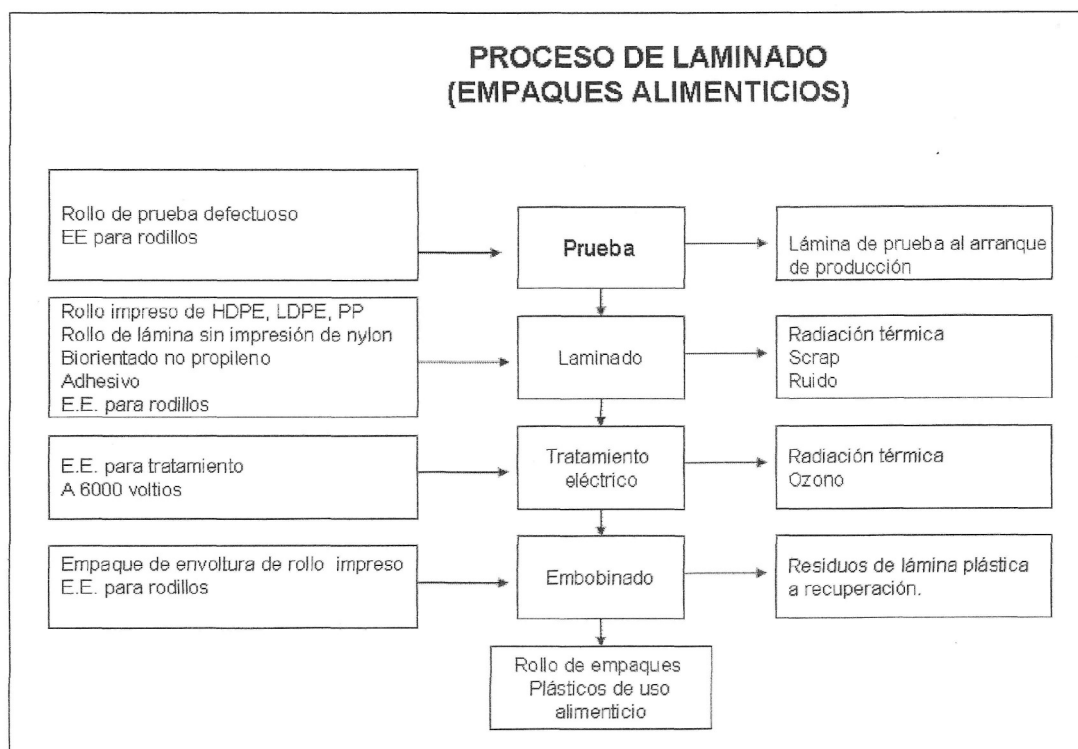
PROCESO DE LAMINADO
(EMPAQUES ALIMENTICIOS)

Rollo de prueba defectuoso
EE para rodillos

Prueba

Lámina de prueba al arranque de producción

Rollo impreso de HDPE, LDPE, PP
Rollo de lámina sin impresión de nylon
Biorientado no propileno
Adhesivo
E.E. para rodillos

Laminado

Radiación térmica
Scrap
Ruido

E.E. para tratamiento
A 6000 voltios

Tratamiento eléctrico

Radiación térmica
Ozono

Empaque de envoltura de rollo impreso
E.E. para rodillos

Embobinado

Residuos de lámina plástica a recuperación.

Rollo de empaques Plásticos de uso alimenticio